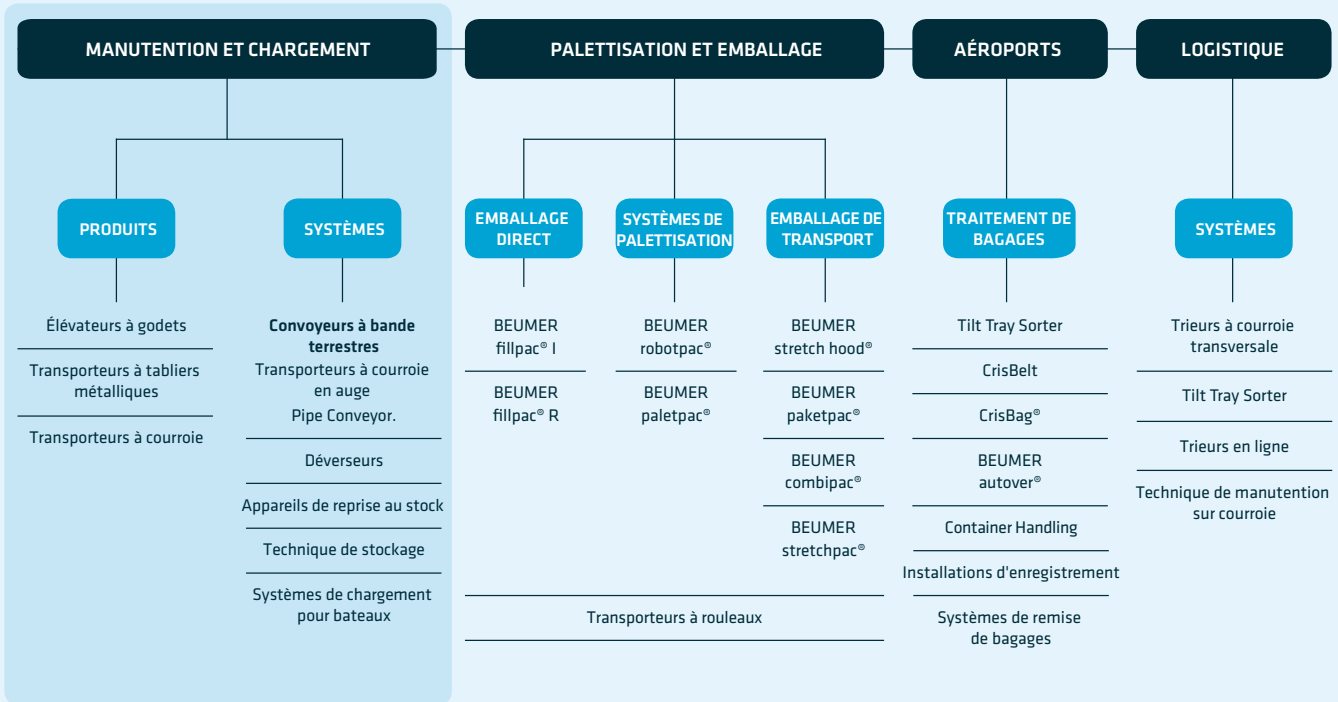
MANUTENTION ET CHARGEMENT

PRODUITS

Élévateurs à godets

Transporteurs à tabliers métalliques

Transporteurs à courroie

SYSTÈMES

Convoyeurs à bande terrestres
Transporteurs à courroie en auge
Pipe Conveyor.

Déverseurs

Appareils de reprise au stock

Technique de stockage

Systèmes de chargement pour bateaux

PALETTISATION ET EMBALLAGE

EMBALLAGE DIRECT

BEUMER fillpac® I

BEUMER fillpac® R

SYSTÈMES DE PALETTISATION

BEUMER robotpac®

BEUMER paletpac®

EMBALLAGE DE TRANSPORT

BEUMER stretch hood®

BEUMER paketpac®

BEUMER combipac®

BEUMER stretchpac®

Transporteurs à rouleaux

AÉROPORTS

TRAITEMENT DE BAGAGES

Tilt Tray Sorter

CrisBelt

CrisBag®

BEUMER autover®

Container Handling

Installations d'enregistrement

Systèmes de remise de bagages

LOGISTIQUE

SYSTÈMES

Trieurs à courroie transversale

Tilt Tray Sorter

Trieurs en ligne

Technique de manutention sur courroie